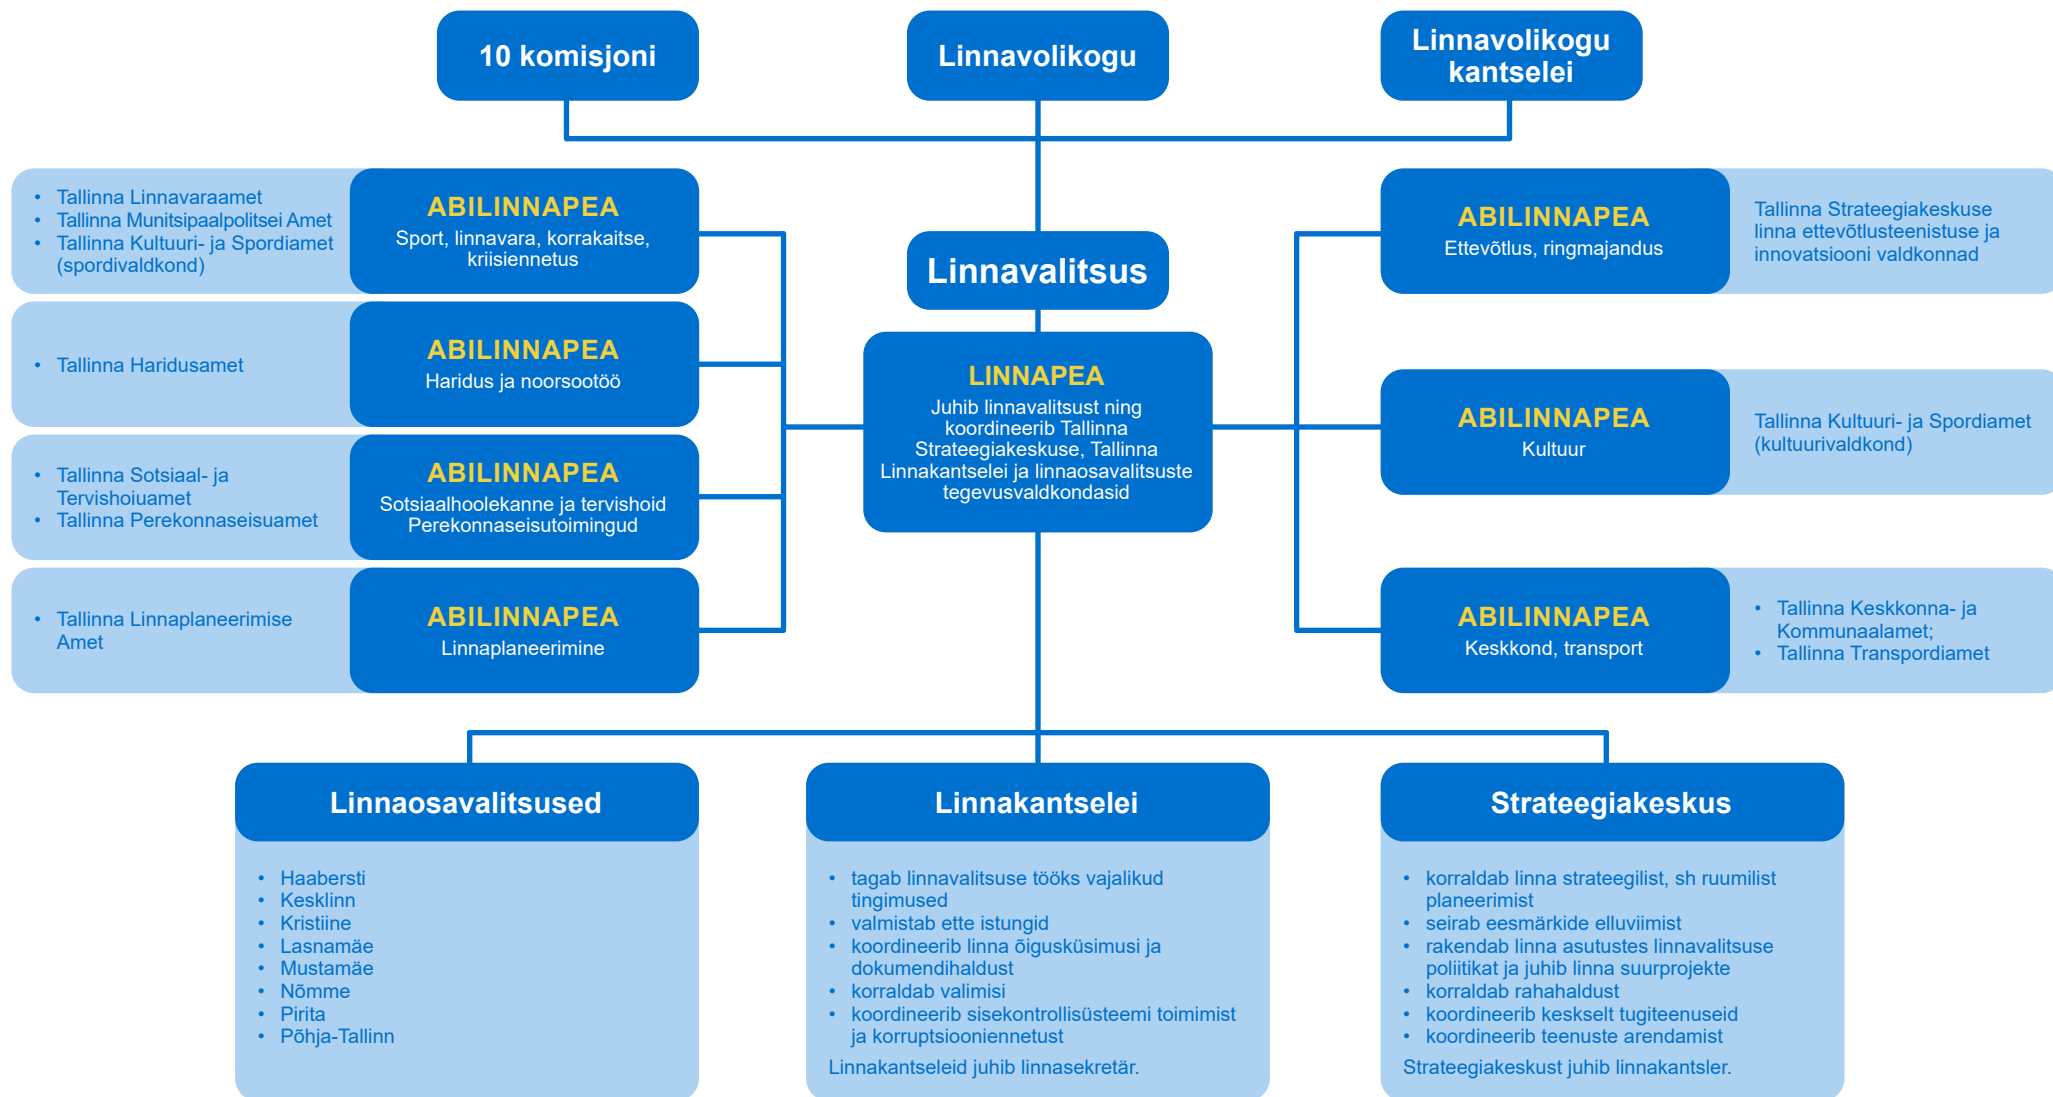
10 komisjoni

Linnavolikogu

Linnavolikogu kantselei

- Tallinna Linnavaraamet
- Tallinna Munitsipaalpolitsei Amet
- Tallinna Kultuuri- ja Spordiamet (spordivaldkond)

ABILINNAPEA
Sport, linnavara, korrakaitse, kriisiennetus

- Tallinna Haridusamet

ABILINNAPEA
Haridus ja noorsootöö

- Tallinna Sotsiaal- ja Tervishoiuamet
- Tallinna Perekonnaseisuamet

ABILINNAPEA
Sotsiaalhoolekanne ja tervishoid Perekonnaseisutoimingud

- Tallinna Linnaplaneerimise Amet

ABILINNAPEA
Linnaplaneerimine

Linnavalitsus

LINNAPEA
Juhib linnavalitsust ning koordineerib Tallinna Strateegiakeskuse, Tallinna Linnakantselei ja linnaosavalitsuste tegevusvaldkondasid

ABILINNAPEA
Ettevõtlus, ringmajandus

Tallinna Strateegiakeskuse linna ettevõtlusteenistuse ja innovatsiooni valdkonnad

ABILINNAPEA
Kultuur

Tallinna Kultuuri- ja Spordiamet (kultuurivaldkond)

ABILINNAPEA
Keskkond, transport

- Tallinna Keskkonna- ja Kommunaalamet;
- Tallinna Transpordiamet

Linnaosavalitsused

- Haabersti
- Kesklinn
- Kristiine
- Lasnamäe
- Mustamäe
- Nõmme
- Pirita
- Põhja-Tallinn

Linnakantselei

- tagab linnavalitsuse tööks vajalikud tingimused
- valmistab ette istungid
- koordineerib linna õigusküsimusi ja dokumendihaldust
- korraldab valimisi
- koordineerib sisekontrollisüsteemi toimimist ja korruptsiooniennetust

Linnakantseleid juhib linnasekretär.

Strateegiakeskus

- korraldab linna strateegilist, sh ruumilist planeerimist
- seirab eesmärkide elluviimist
- rakendab linna asutustes linnavalitsuse poliitikat ja juhib linna suurprojekte
- korraldab rahahaldust
- koordineerib keskselt tugiteenuseid
- koordineerib teenuste arendamist

Strateegiakeskust juhib linnakantsler.